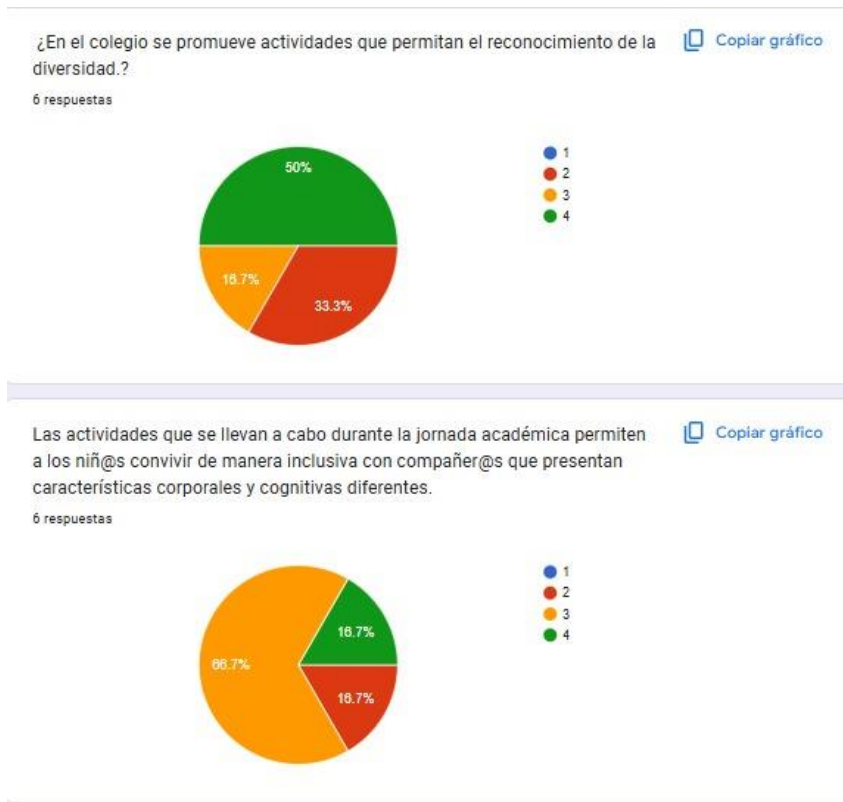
¿En el colegio se promueve actividades que permitan el reconocimiento de la diversidad.?

Copiar gráfico

6 respuestas

50%
16.7%
33.3%

1
2
3
4

Las actividades que se llevan a cabo durante la jornada académica permiten a los niñ@s convivir de manera inclusiva con compañer@s que presentan características corporales y cognitivas diferentes.

Copiar gráfico

6 respuestas

16.7%
66.7%
16.7%

1
2
3
4